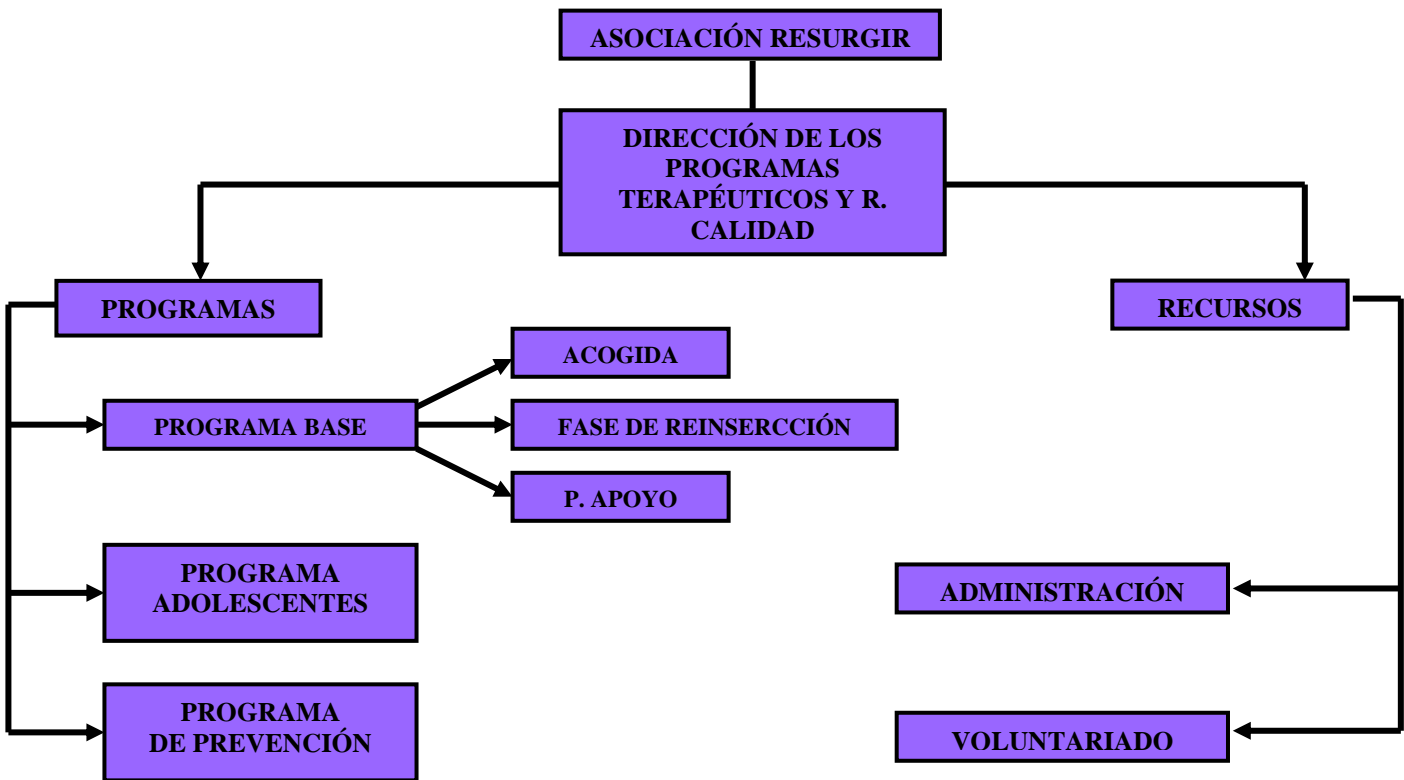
ASOCIACIÓN RESURGIR

DIRECCIÓN DE LOS PROGRAMAS TERAPÉUTICOS Y R. CALIDAD

PROGRAMAS

RECURSOS

PROGRAMA BASE

ACOGIDA

FASE DE REINSERCCIÓN

P. APOYO

PROGRAMA ADOLESCENTES

PROGRAMA DE PREVENCIÓN

ADMINISTRACIÓN

VOLUNTARIADO